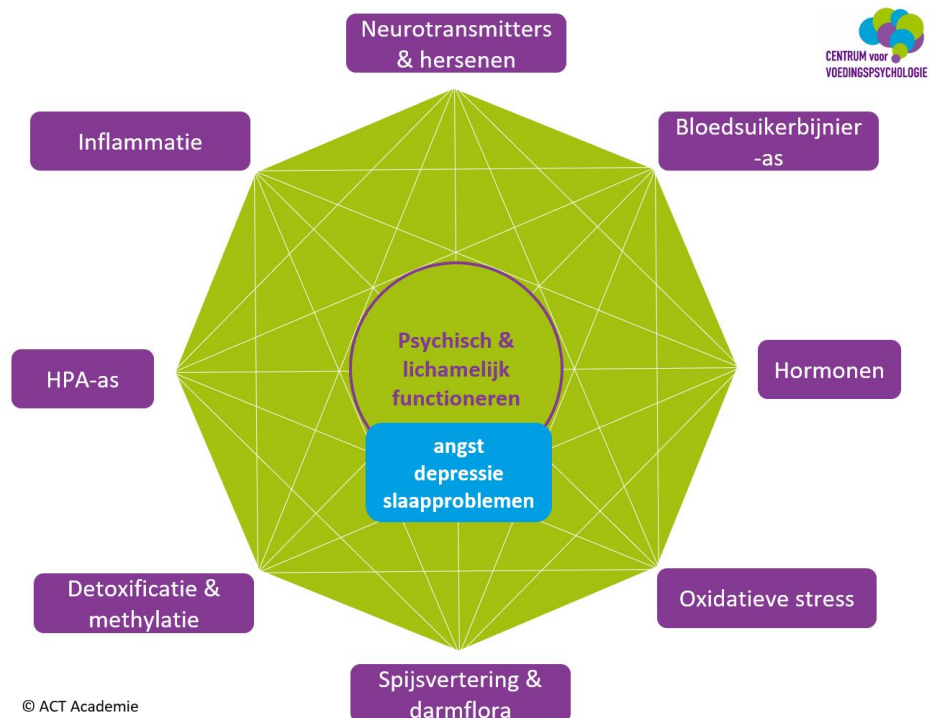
Neurotransmitters & hersenen

CENTRUM voor VOEDINGSPSYCHOLOGIE

Inflammatie

Bloedsuikerbijnier -as

Psychisch & lichamelijk functioneren

angst depressie slaapproblemen

HPA-as

Hormonen

Detoxificatie & methylatie

Oxidatieve stress

Spijsvertering & darmflora

© ACT Academie